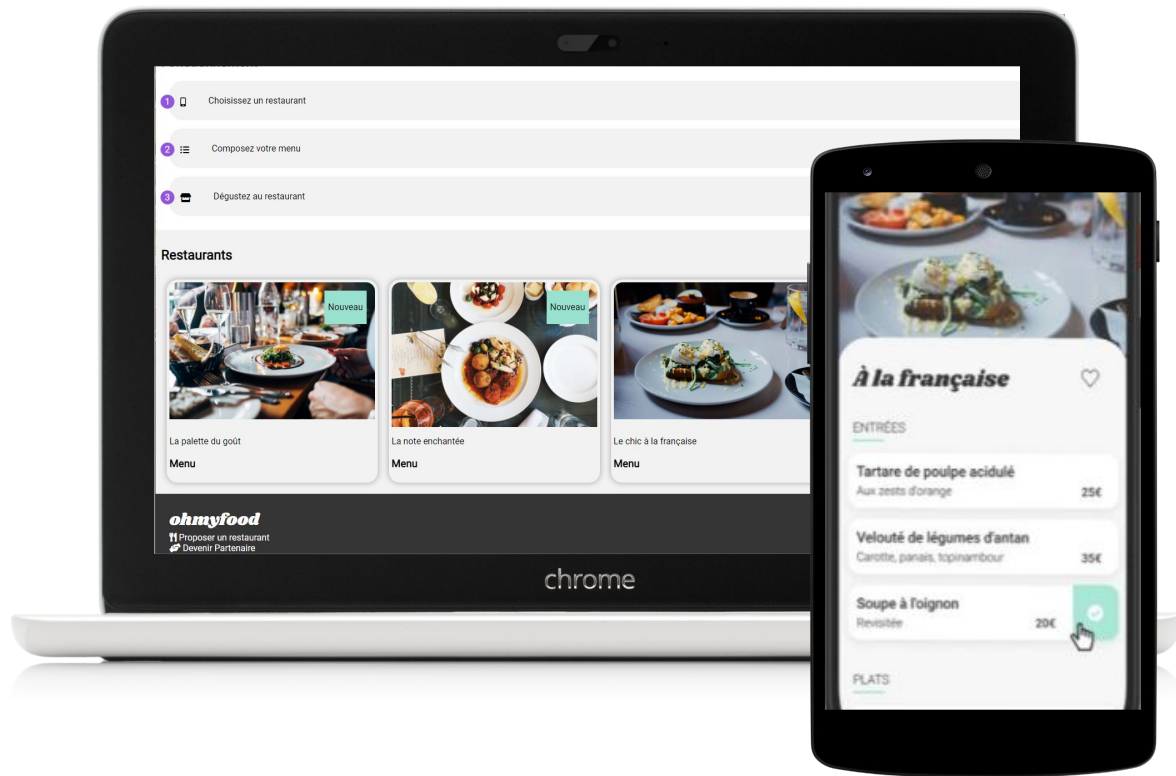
1 Choisissez un restaurant

2 Composez votre menu

3 Dégustez au restaurant

Restaurants

Nouveau

La palette du goût

Menu

Nouveau

La note enchantée

Menu

Le chic à la française

Menu

ohmyfood

Proposer un restaurant

Devenir Partenaire

chrome

À la française

ENTRÉES

Tartare de poulpe acidulé

Aux zests d'orange

25€

Velouté de légumes d'antan

Carotte, panais, topinambour

35€

Soupe à l'oignon

Revisitée

20€

PLATS